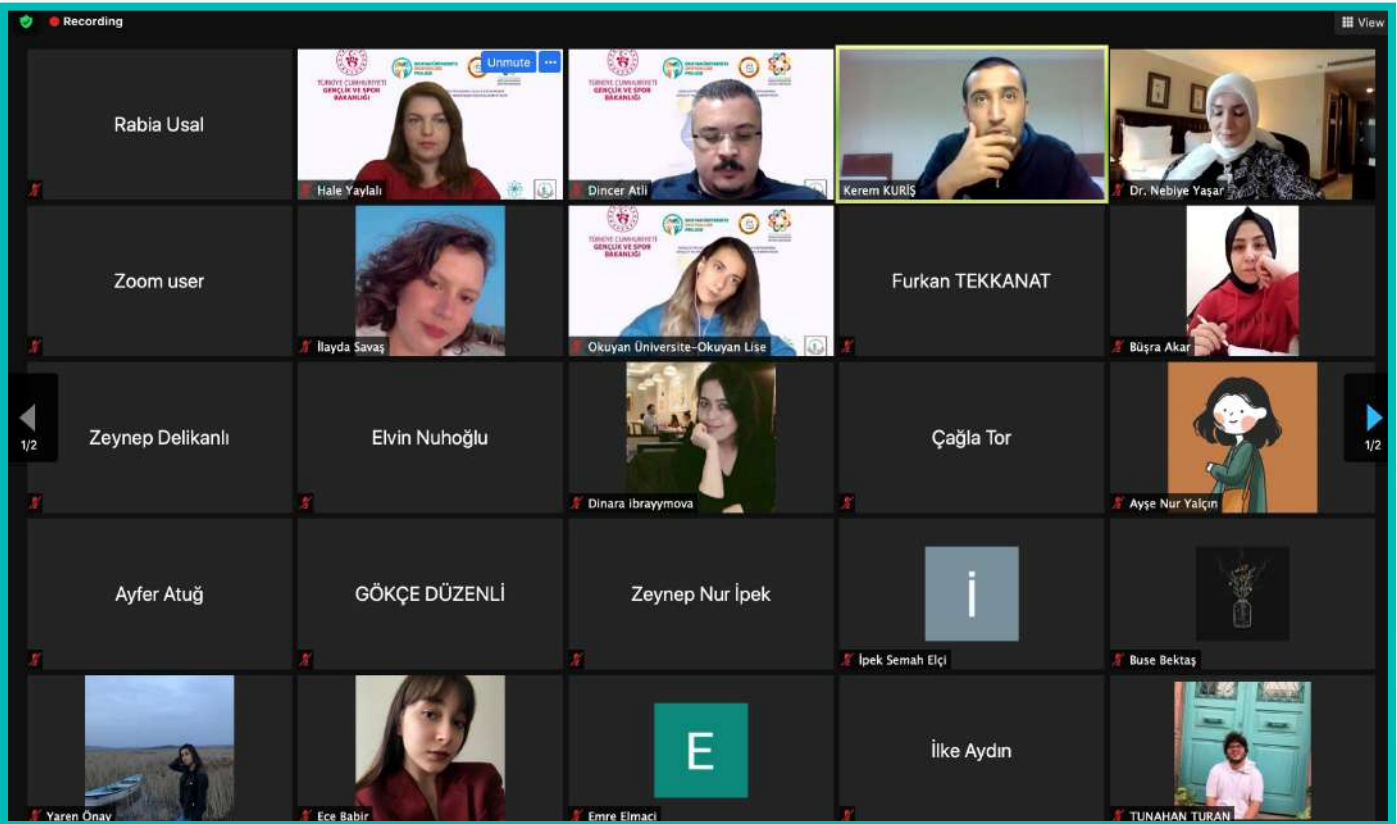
Recording

View

Rabia Usal

TÜRKİYE CUMHURİYETİ GENÇLİK VE SPOR BAKANLIĞI

Unmute

Hale Yaylalı

TÜRKİYE CUMHURİYETİ GENÇLİK VE SPOR BAKANLIĞI

Dincer Atli

Kerem KURİŞ

Dr. Nebiye Yaşar

Zoom user

İlayda Savaş

TÜRKİYE CUMHURİYETİ GENÇLİK VE SPOR BAKANLIĞI

Okuyan Üniversite-Okuyan Lise

Furkan TEKKANAT

Büşra Akar

1/2

Zeynep Delikanlı

Elvin Nuhoğlu

Dinara ibrayymova

Çağla Tor

Ayşe Nur Yalçın

1/2

Ayfer Atuğ

GÖKÇE DÜZENLİ

Zeynep Nur İpek

İ

İpek Semah Elçi

Buse Bektaş

Yaren Önay

Ece Babir

E

Emre Elmaci

İlke Aydın

TUNAHAN TURAN